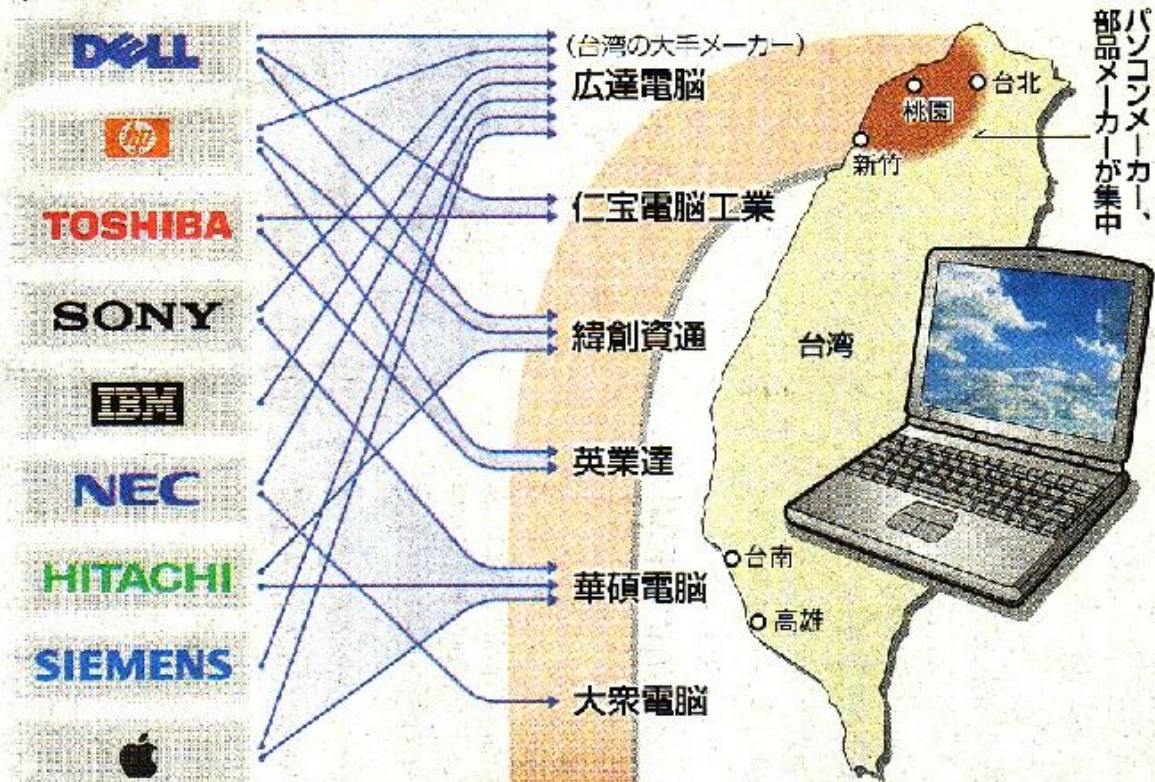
DELL

hp

TOSHIBA

SONY

IBM

NEC

HITACHI

SIEMENS

（台湾の大手メーカー）

広達電脳

仁宝電脳工業

緯創資通

英業達

華碩電脳

大衆電脳

パソコンメーカー、部品メーカーが集中

台北

桃園

新竹

台湾

台南

高雄